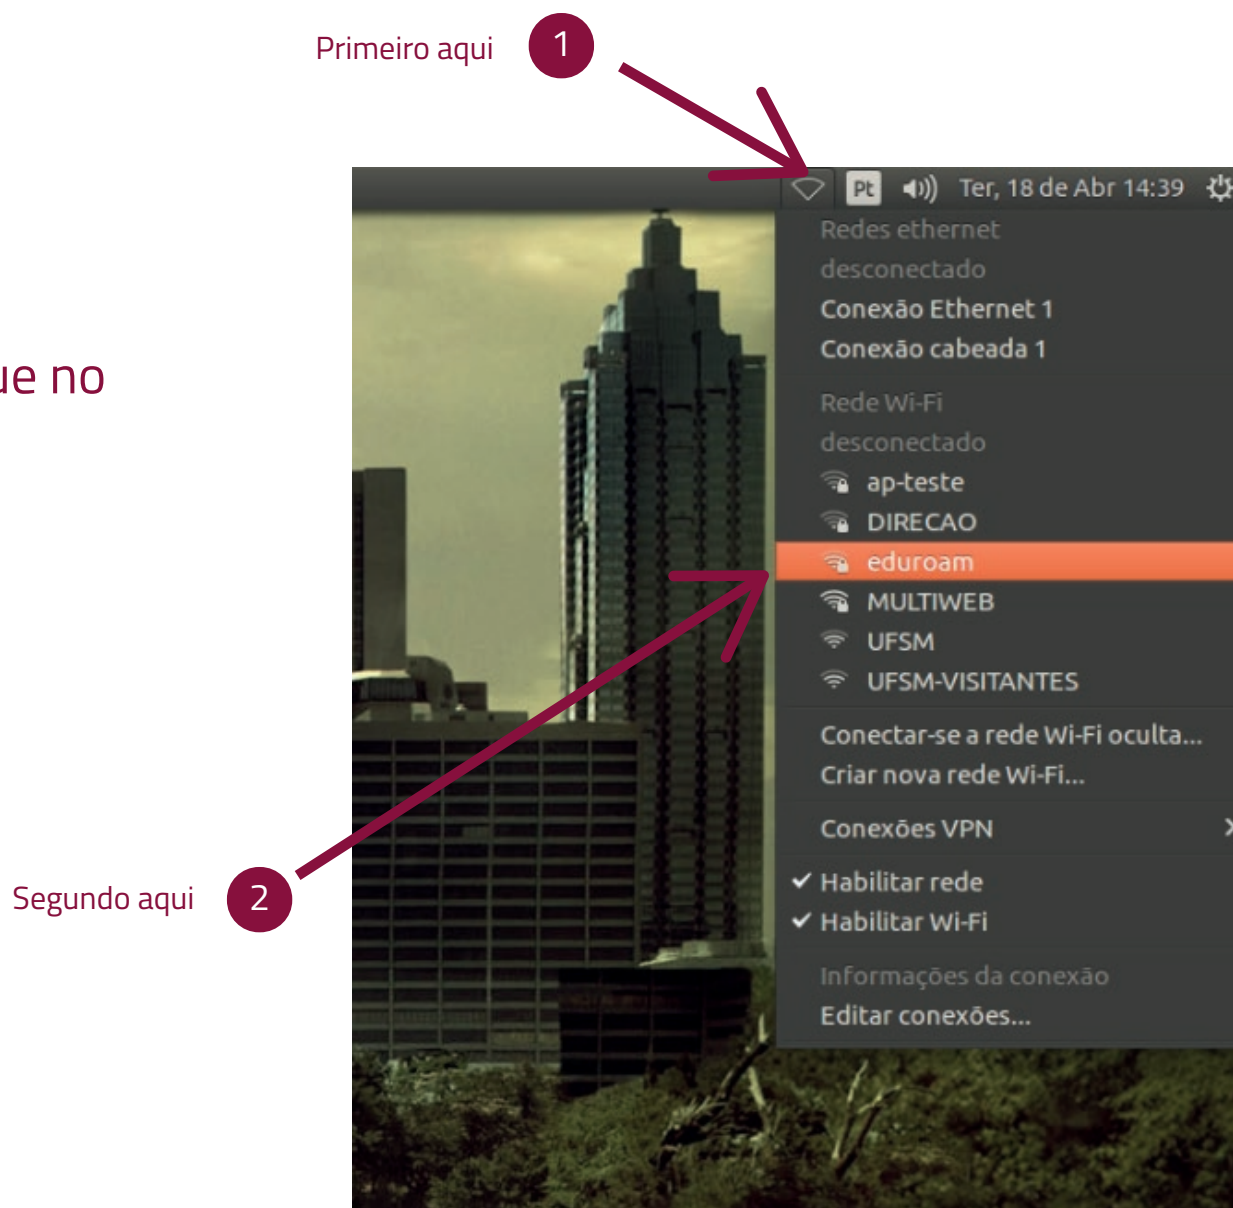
Primeiro aqui 1

ue no

Pt Ter, 18 de Abr 14:39

Redes ethernet
desconectado
Conexão Ethernet 1
Conexão cabeada 1

Rede Wi-Fi
desconectado
ap-teste
DIRECAO
eduroam
MULTIWEB
UFSM
UFSM-VISITANTES

Conectar-se a rede Wi-Fi oculta...
Criar nova rede Wi-Fi...

Conexões VPN

✔ Habilitar rede
✔ Habilitar Wi-Fi

Informações da conexão
Editar conexões...

Segundo aqui 2